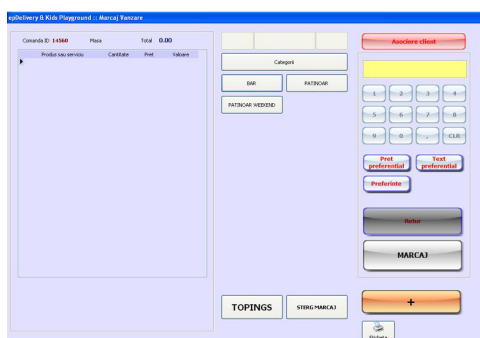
epDelivery & Kids Playground :: Marcaj Vanzare

Comanda ID 14560 Masa Total 0.00

| Produs sau serviciu | Cantitate | Pret | Valoare |
|---|---|---|---|
| ▶ | | | |

Categorii

BAR

PATINOAR

PATINOAR WEEKEND

TOPINGS

STERG MARCAJ

Asociere client

1 2 3 4

5 6 7 8

9 0 . CLR

Pret preferential

Text preferential

Preferinte

Retur

MARCAJ

+

Eticheta